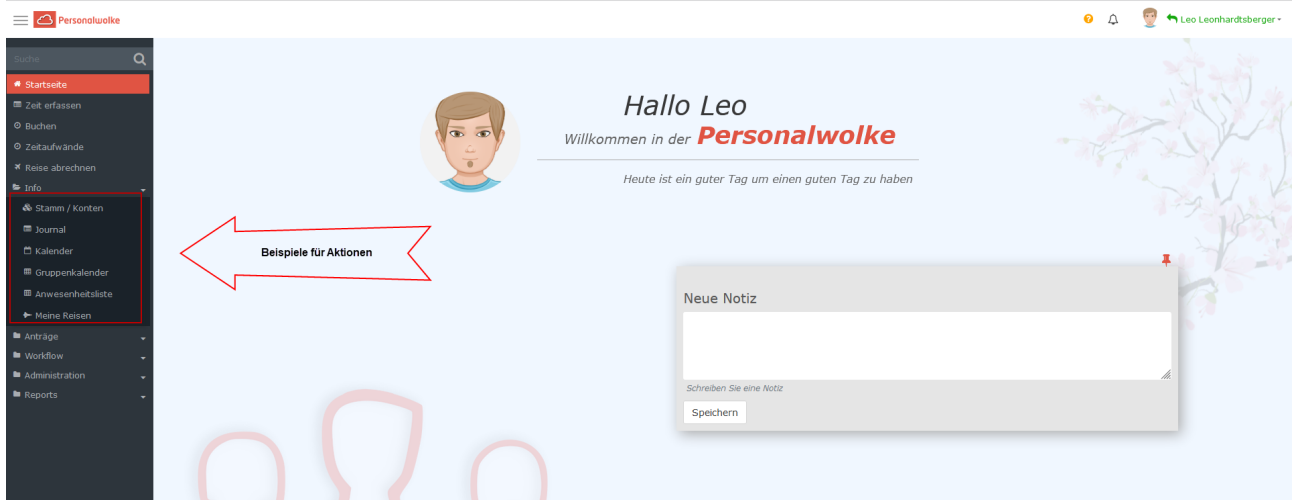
Personalwolke

Leo Leonhardtsberger

Suche

Startseite
Zeit erfassen
Buchen
Zeitaufwände
Reise abrechnen
Info
Stamm / Konten
Journal
Kalender
Gruppenkalender
Anwesenheitsliste
Meine Reisen
Anträge
Workflow
Administration
Reports

Hallo Leo
Willkommen in der Personalwolke

Heute ist ein guter Tag um einen guten Tag zu haben

Beispiele für Aktionen

Neue Notiz

Schreiben Sie eine Notiz

Speichern